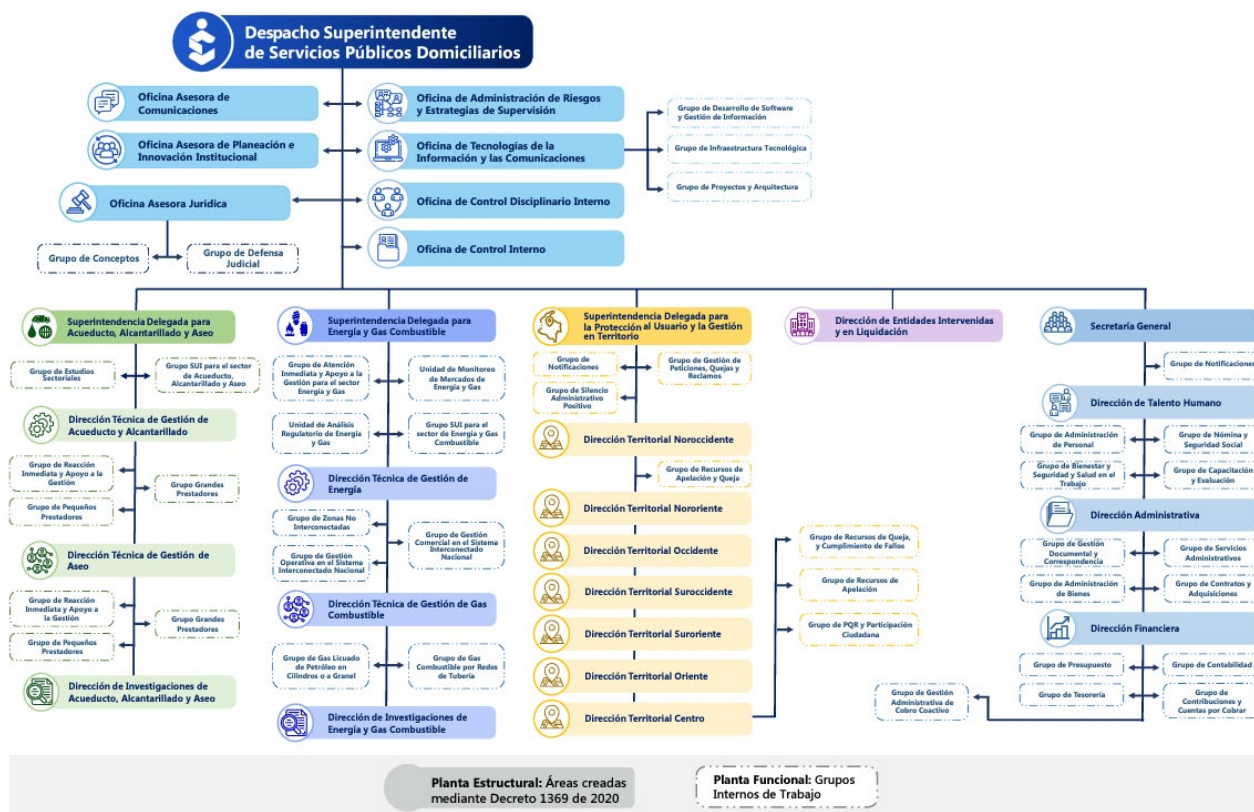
Despacho Superintendente de Servicios Públicos Domiciliarios

Oficina Asesora de Comunicaciones

Oficina Asesora de Planeación e Innovación Institucional

Oficina Asesora Jurídica

Grupo de Conceptos

Grupo de Defensa Judicial

Oficina de Administración de Riesgos y Estrategias de Supervisión

Oficina de Tecnologías de la Información y las Comunicaciones

Grupo de Desarrollo de Software y Gestión de Información

Grupo de Infraestructura Tecnológica

Grupo de Proyectos y Arquitectura

Oficina de Control Disciplinario Interno

Oficina de Control Interno

Superintendencia Delegada para Acueducto, Alcantarillado y Aseo

Grupo de Estudios Sectoriales

Grupo SUI para el sector de Acueducto, Alcantarillado y Aseo

Dirección Técnica de Gestión de Acueducto y Alcantarillado

Grupo de Reacción Inmediata y Apoyo a la Gestión

Grupo Grandes Prestadores

Grupo de Pequeños Prestadores

Dirección Técnica de Gestión de Aseo

Grupo de Reacción Inmediata y Apoyo a la Gestión

Grupo Grandes Prestadores

Grupo de Pequeños Prestadores

Dirección de Investigaciones de Acueducto, Alcantarillado y Aseo

Superintendencia Delegada para Energía y Gas Combustible

Grupo de Atención Inmediata y Apoyo a la Gestión para el sector Energía y Gas

Unidad de Monitoreo de Mercados de Energía y Gas

Unidad de Análisis Regulatorio de Energía y Gas

Grupo SUI para el sector de Energía y Gas Combustible

Dirección Técnica de Gestión de Energía

Grupo de Zonas No Interconectadas

Grupo de Gestión Comercial en el Sistema Interconectado Nacional

Grupo de Gestión Operativa en el Sistema Interconectado Nacional

Dirección Técnica de Gestión de Gas Combustible

Grupo de Gas Licuado de Petróleo en Cilindros o a Granel

Grupo de Gas Combustible por Redes de Tubería

Dirección de Investigaciones de Energía y Gas Combustible

Superintendencia Delegada para la Protección al Usuario y la Gestión en Territorio

Grupo de Notificaciones

Grupo de Gestión de Peticiones, Quejas y Reclamos

Grupo de Silencio Administrativo Positivo

Dirección Territorial Noroccidente

Grupo de Recursos de Apelación y Queja

Dirección Territorial Nororiente

Dirección Territorial Occidente

Dirección Territorial Suroccidente

Dirección Territorial Suroriente

Dirección Territorial Oriente

Dirección Territorial Centro

Grupo de Recursos de Queja, y Cumplimiento de Fallos

Grupo de Recursos de Apelación

Grupo de PQR y Participación Ciudadana

Dirección de Entidades Intervenidas y en Liquidación

Secretaría General

Grupo de Notificaciones

Dirección de Talento Humano

Grupo de Administración de Personal

Grupo de Nómina y Seguridad Social

Grupo de Bienestar y Seguridad y Salud en el Trabajo

Grupo de Capacitación y Evaluación

Dirección Administrativa

Grupo de Gestión Documental y Correspondencia

Grupo de Servicios Administrativos

Grupo de Administración de Bienes

Grupo de Contratos y Adquisiciones

Dirección Financiera

Grupo de Presupuesto

Grupo de Contabilidad

Grupo de Tesorería

Grupo de Contribuciones y Cuentas por Cobrar

Grupo de Gestión Administrativa de Cobro Coactivo

Planta Estructural: Áreas creadas mediante Decreto 1369 de 2020

Planta Funcional: Grupos Internos de Trabajo